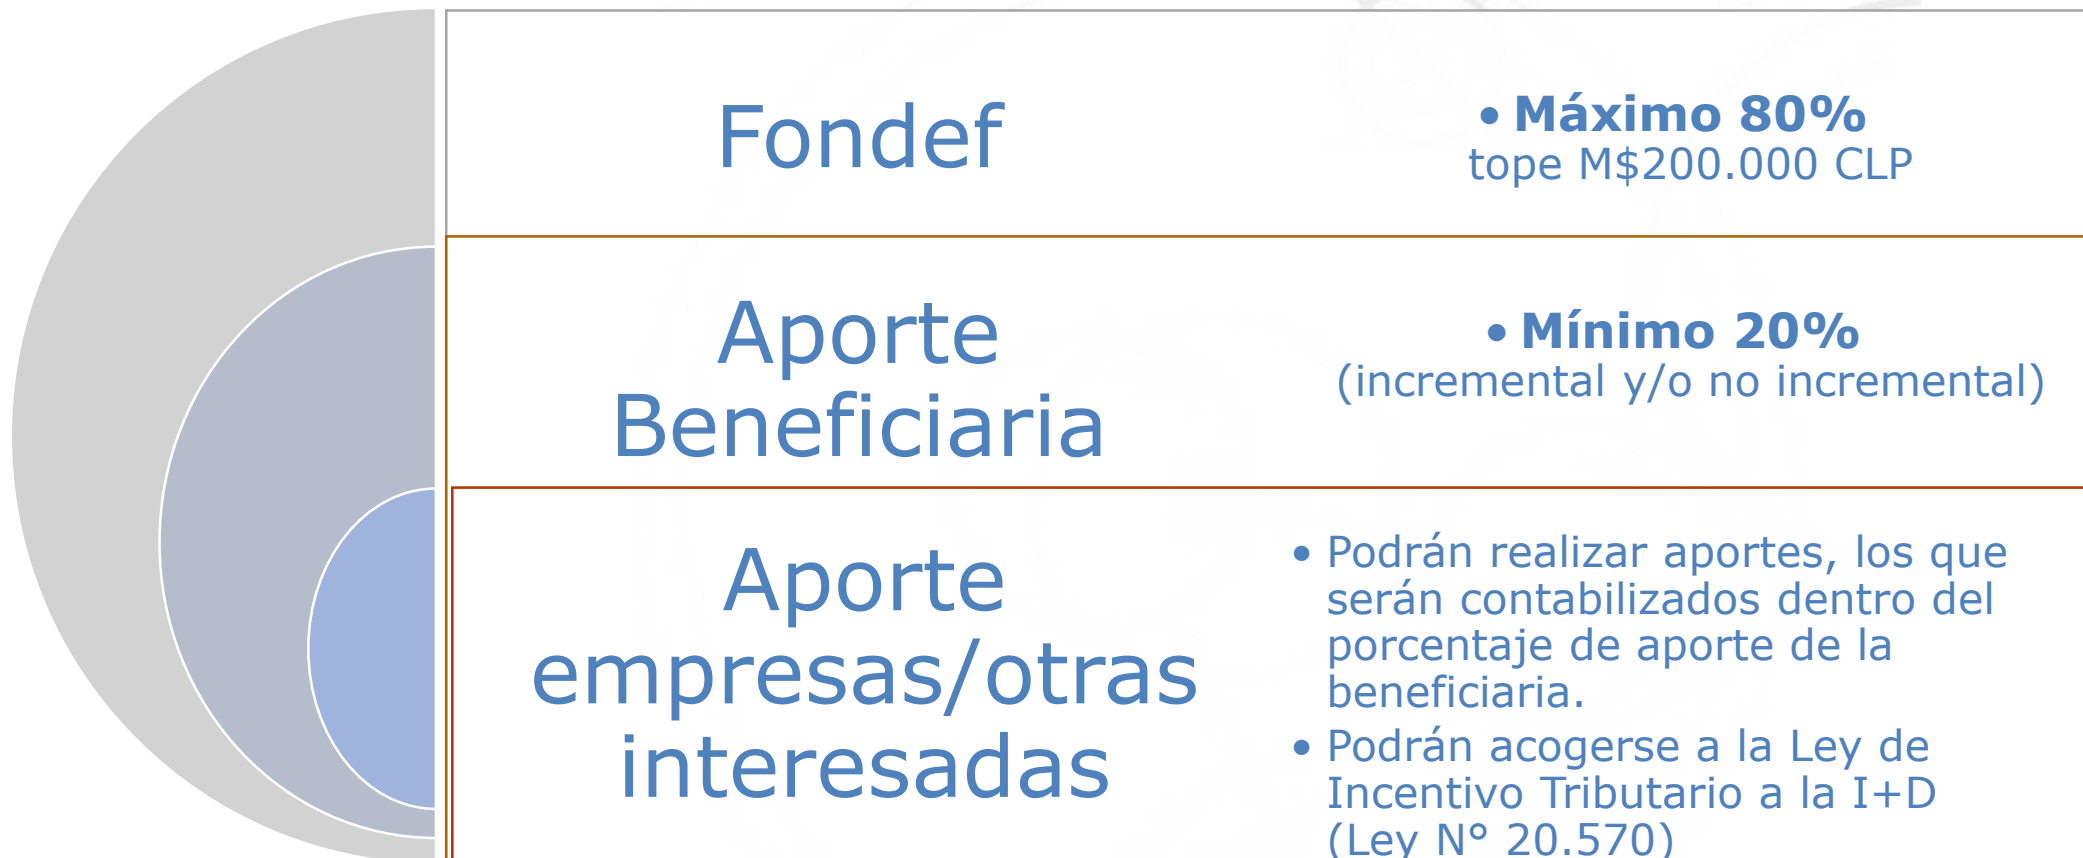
Fondef

• Máximo 80%
tope M$200.000 CLP

Aporte Beneficiaria

• Mínimo 20%
(incremental y/o no incremental)

Aporte empresas/otras interesadas

• Podrán realizar aportes, los que serán contabilizados dentro del porcentaje de aporte de la beneficiaria.
• Podrán acogerse a la Ley de Incentivo Tributario a la I+D (Ley N° 20.570)